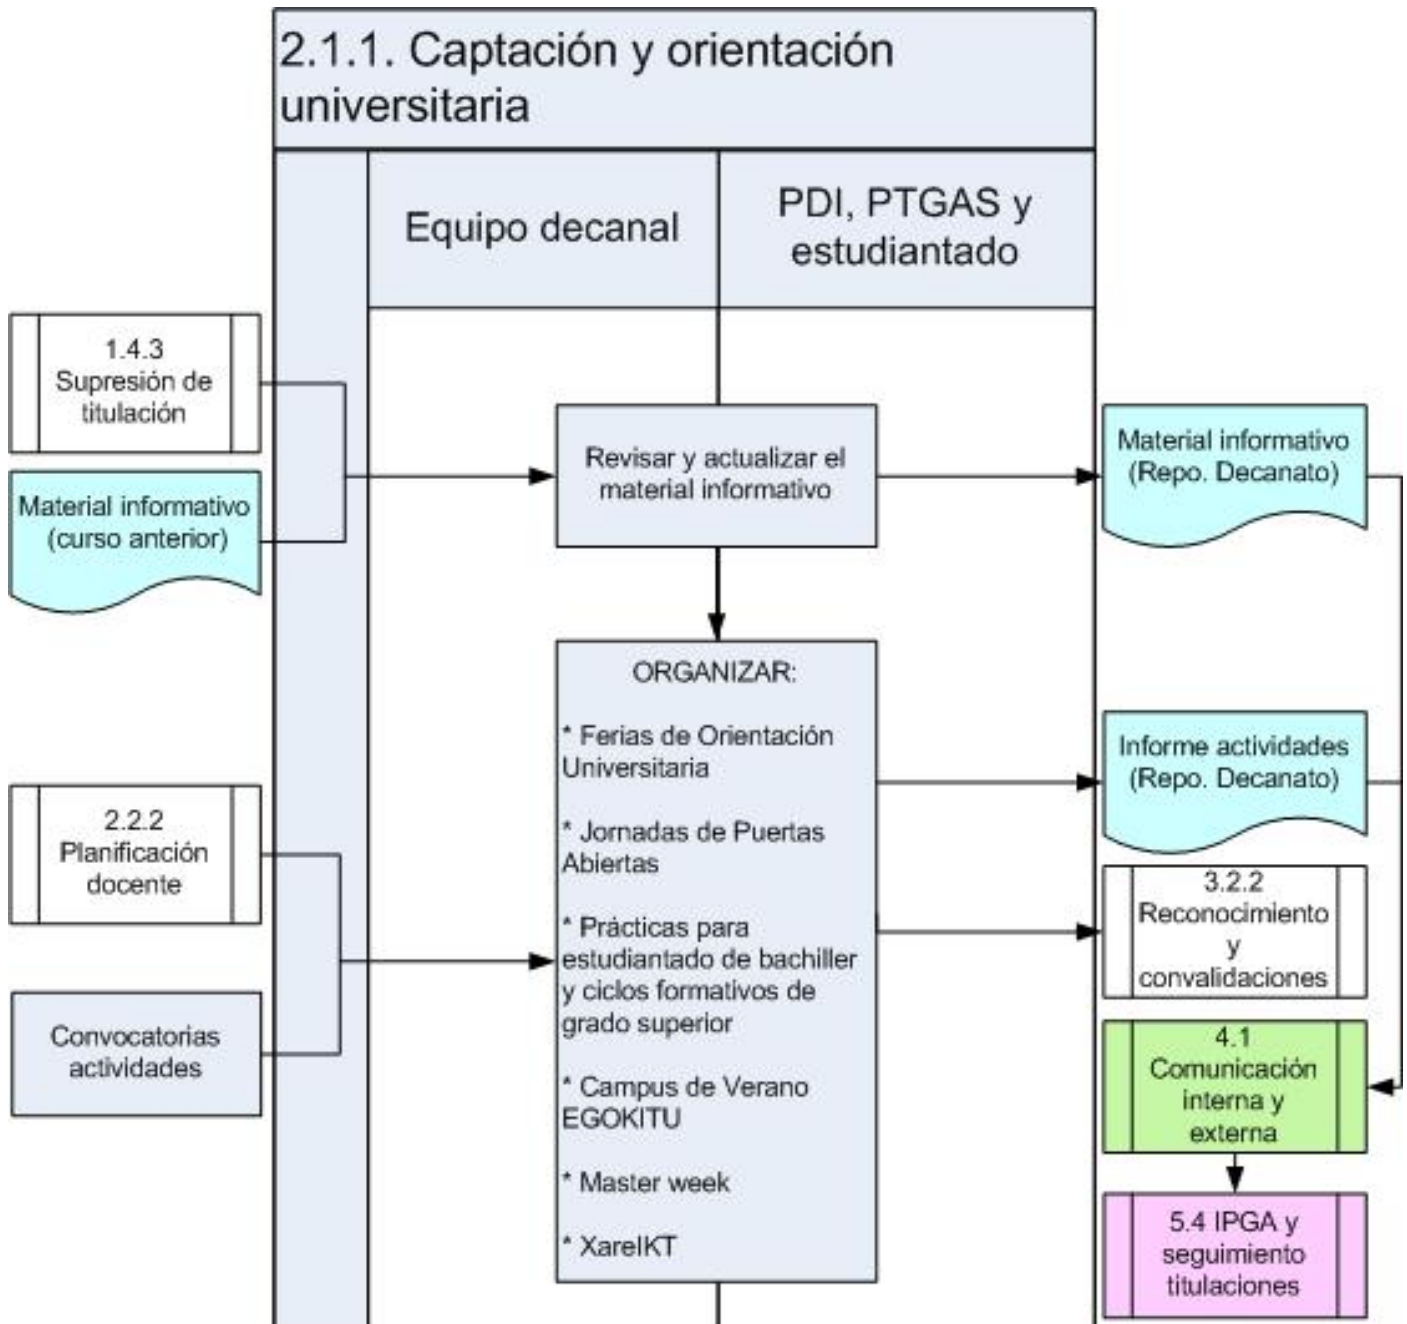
2.1.1. Captación y orientación universitaria

Equipo decanal

PDI, PTGAS y estudiantado

1.4.3 Supresión de titulación

Material informativo (curso anterior)

Revisar y actualizar el material informativo

Material informativo (Repo. Decanato)

ORGANIZAR:

* Ferias de Orientación Universitaria

* Jornadas de Puertas Abiertas

* Prácticas para estudiantado de bachiller y ciclos formativos de grado superior

* Campus de Verano EGOKITU

* Master week

* XarelKT

2.2.2 Planificación docente

Convocatorias actividades

Informe actividades (Repo. Decanato)

3.2.2 Reconocimiento y convalidaciones

4.1 Comunicación interna y externa

5.4 IPGA y seguimiento titulaciones